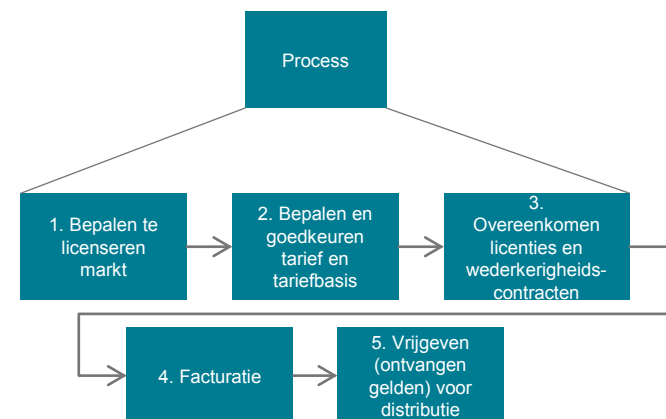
Process

1. Bepalen te licenseren markt

2. Bepalen en goedkeuren tarief en tariefbasis

3. Overeenkomen licenties en wederkerigheidscontracten

4. Facturatie

5. Vrijgeven (ontvangen gelden) voor distributie